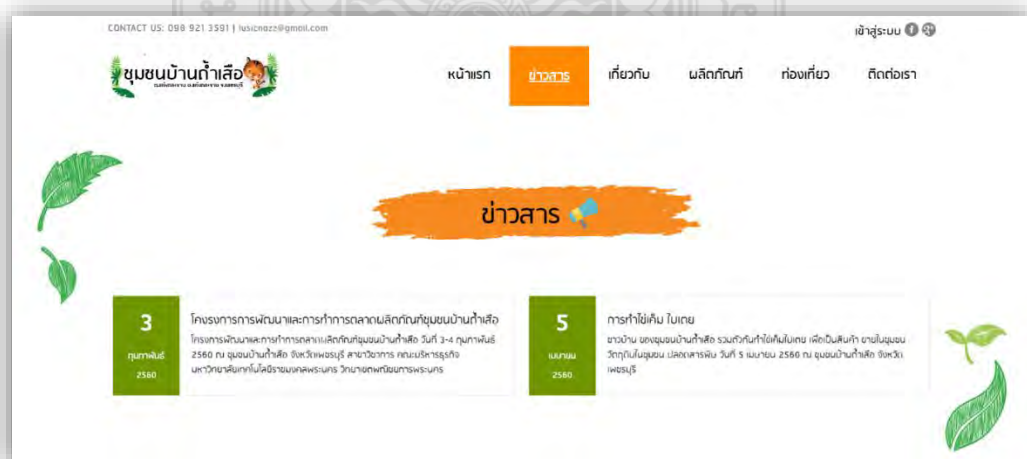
CONTACT US: 098 921 3591 | lusicnaze@gmail.com

เข้าสู่ระบบ

ชุมชนบ้านถ้ำเสือ
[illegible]

หน้าแรก ข่าวสาร เกี่ยวกับ ผลิตภัณฑ์ ท่องเที่ยว ติดต่อเรา

ข่าวสาร

3
กุมภาพันธ์
2560

โครงการการพัฒนาและการทำการตลาดผลิตภัณฑ์ชุมชนบ้านถ้ำเสือ

โครงการพัฒนาและการทำการตลาดผลิตภัณฑ์ชุมชนบ้านถ้ำเสือ วันที่ 3-4 กุมภาพันธ์ 2560 ณ ชุมชนบ้านถ้ำเสือ จังหวัดเพชรบุรี สาขาวิชาการ คณะบริหารธุรกิจ มหาวิทยาลัยเทคโนโลยีราชมงคลพระนคร วิทยาเขตพณิชยการพระนคร

5
เมษายน
2560

การทำไข่เค็ม ใบเตย

ชาวบ้าน ของชุมชนบ้านถ้ำเสือ รวมตัวกันทำไข่เค็มใบเตย เพื่อเป็นสินค้า ขายในชุมชน วัตถุดิบในชุมชน ปลอดสารพิษ วันที่ 5 เมษายน 2560 ณ ชุมชนบ้านถ้ำเสือ จังหวัดเพชรบุรี